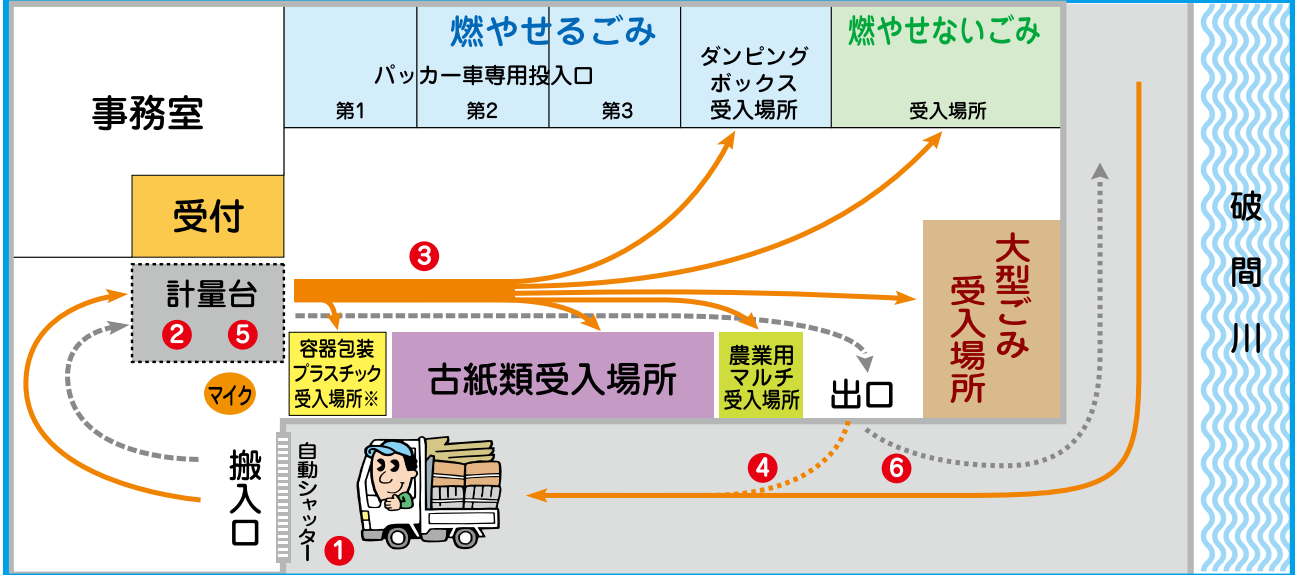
燃やせるごみ

パッカー車専用投入口

第1 第2 第3

ダンピングボックス受入場所

燃やせないごみ

受入場所

事務室

受付

計量台

②

⑤

③

大型ごみ受入場所

破間川

容器包装プラスチック受入場所※

古紙類受入場所

農業用マルチ受入場所

出口

マイク

搬入口

自動シャッター

④

⑥

①